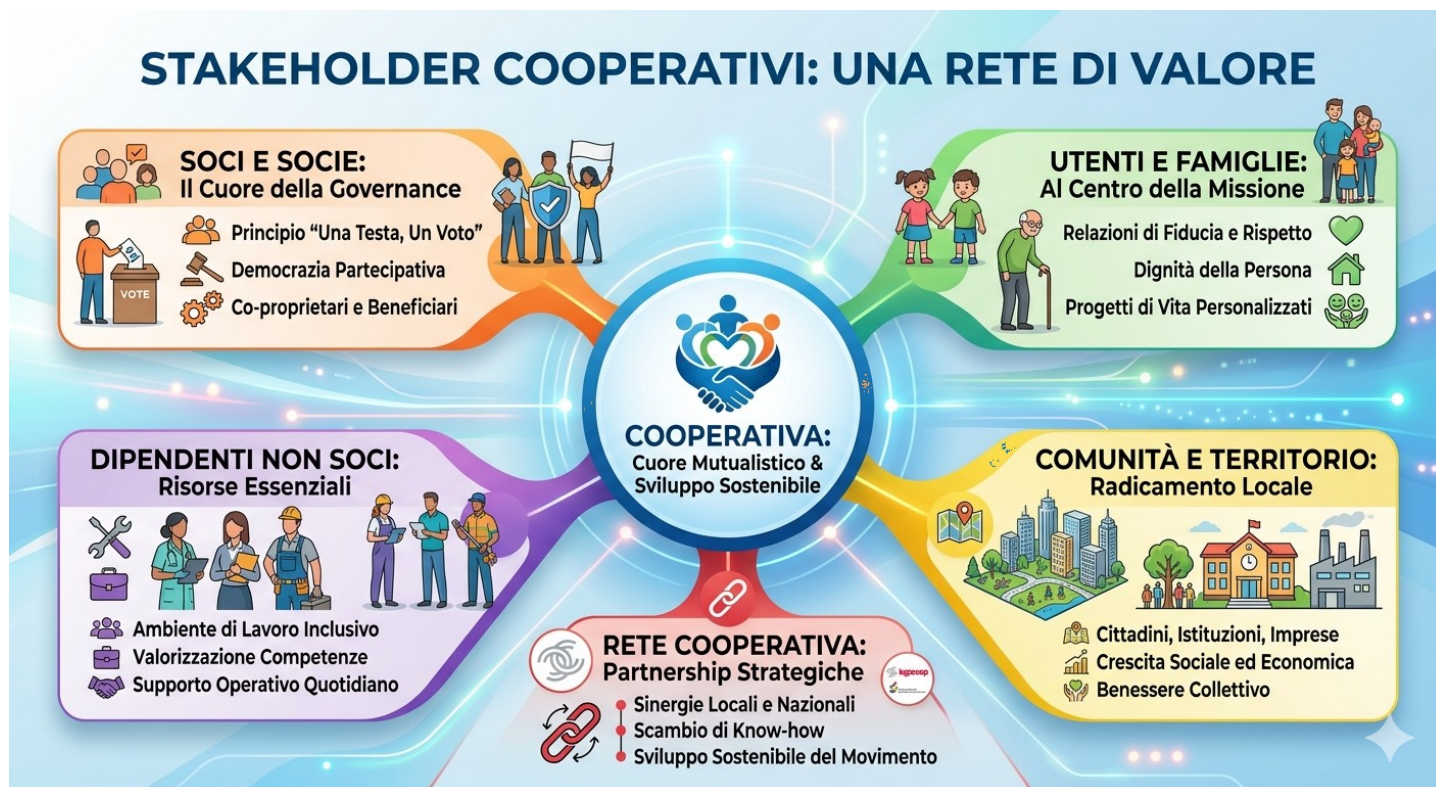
STAKEHOLDER COOPERATIVI: UNA RETE DI VALORE

SOCI E SOCIE:
Il Cuore della Governance

VOTE

Principio "Una Testa, Un Voto"
Democrazia Partecipativa
Co-proprietari e Beneficiari

UTENTI E FAMIGLIE:
Al Centro della Missione

Relazioni di Fiducia e Rispetto
Dignità della Persona
Progetti di Vita Personalizzati

COOPERATIVA:
Cuore Mutualistico & Sviluppo Sostenibile

DIPENDENTI NON SOCI:
Risorse Essenziali

Ambiente di Lavoro Inclusivo
Valorizzazione Competenze
Supporto Operativo Quotidiano

COMUNITÀ E TERRITORIO:
Radicamento Locale

Cittadini, Istituzioni, Imprese
Crescita Sociale ed Economica
Benessere Collettivo

RETE COOPERATIVA:
Partnership Strategiche

legacoop

Sinergie Locali e Nazionali
Scambio di Know-how
Sviluppo Sostenibile del Movimento